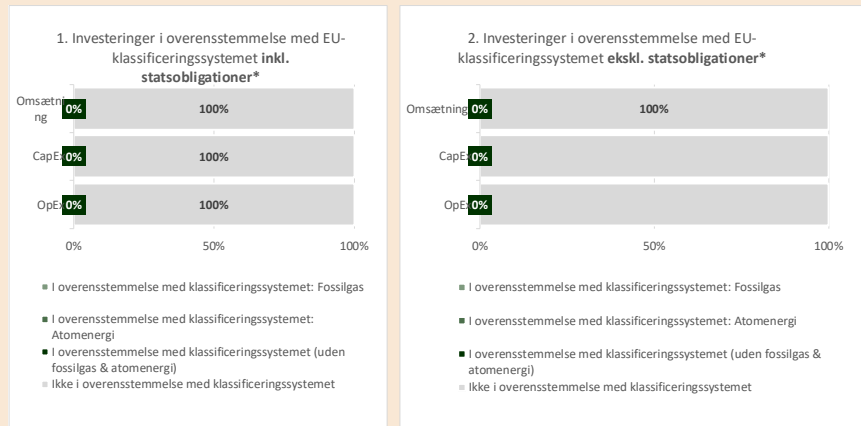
1. Investeringer i overensstemmelse med EU-klassificeringssystemet **inkl. statsobligationer***

Omsætning 0% 100%

CapEx 0% 100%

OpEx 0% 100%

0% 50% 100%

I overensstemmelse med klassificeringssystemet: Fossilgas

I overensstemmelse med klassificeringssystemet: Atomenergi

I overensstemmelse med klassificeringssystemet (uden fossilgas & atomenergi)

Ikke i overensstemmelse med klassificeringssystemet

2. Investeringer i overensstemmelse med EU-klassificeringssystemet **ekskl. statsobligationer***

Omsætning 0% 100%

CapEx 0%

OpEx 0%

0% 50% 100%

I overensstemmelse med klassificeringssystemet: Fossilgas

I overensstemmelse med klassificeringssystemet: Atomenergi

I overensstemmelse med klassificeringssystemet (uden fossilgas & atomenergi)

Ikke i overensstemmelse med klassificeringssystemet